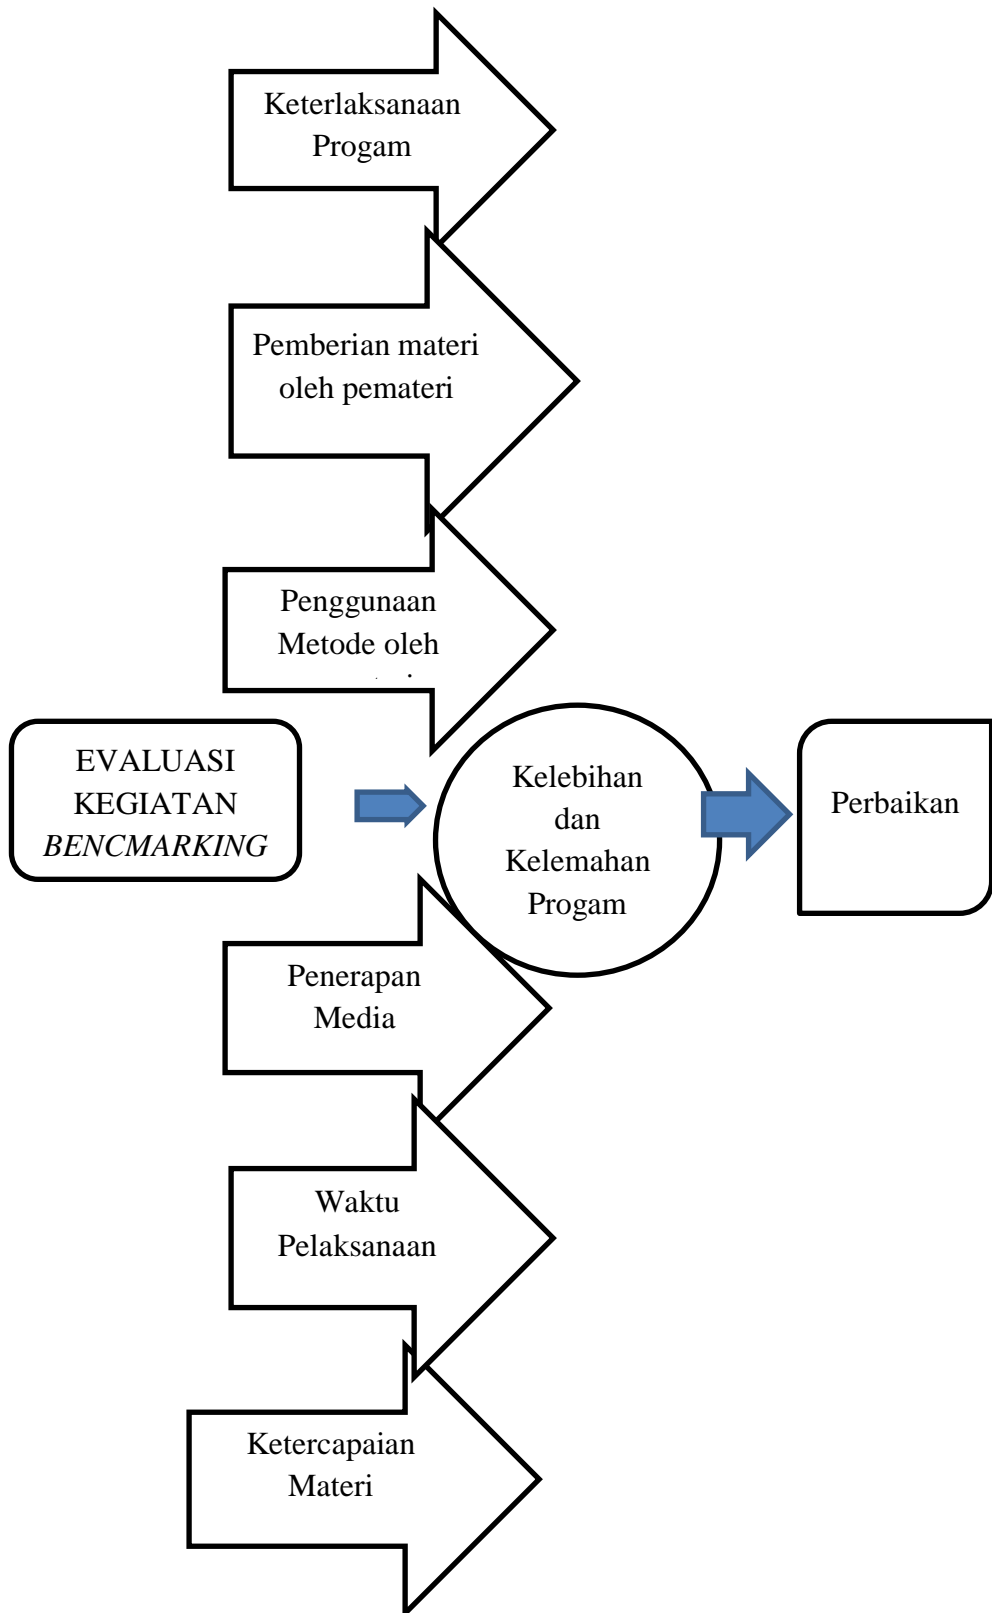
Keterlaksanaan Progam

Pemberian materi oleh pemateri

Penggunaan Metode oleh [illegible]

EVALUASI KEGIATAN *BENCMARKING*

Kelebihan dan Kelemahan Progam

Perbaikan

Penerapan Media

Waktu Pelaksanaan

Ketercapaian Materi